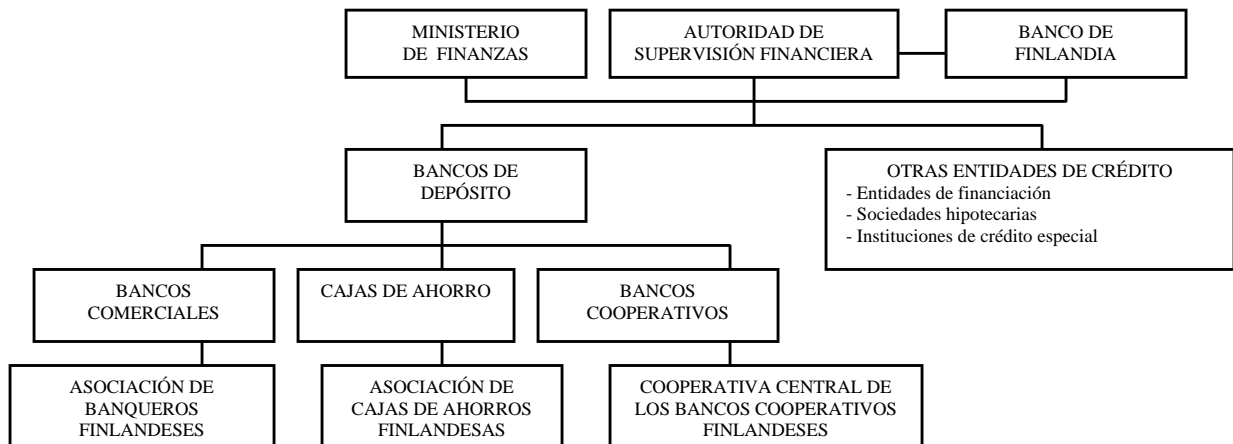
MINISTERIO DE FINANZAS

AUTORIDAD DE SUPERVISIÓN FINANCIERA

BANCO DE FINLANDIA

BANCOS DE DEPÓSITO

OTRAS ENTIDADES DE CRÉDITO
- Entidades de financiación
- Sociedades hipotecarias
- Instituciones de crédito especial

BANCOS COMERCIALES

CAJAS DE AHORRO

BANCOS COOPERATIVOS

ASOCIACIÓN DE BANQUEROS FINLANDESES

ASOCIACIÓN DE CAJAS DE AHORROS FINLANDESAS

COOPERATIVA CENTRAL DE LOS BANCOS COOPERATIVOS FINLANDESES